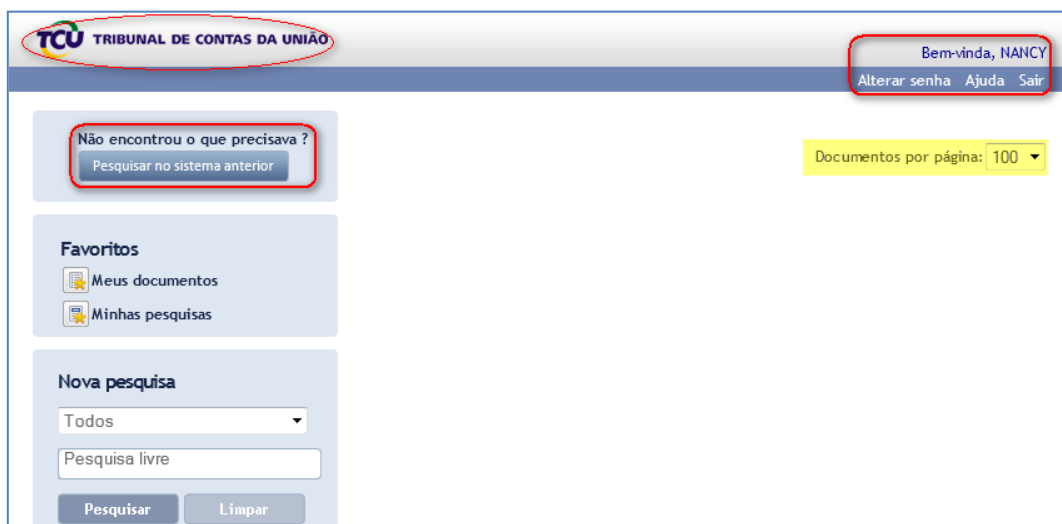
TCU TRIBUNAL DE CONTAS DA UNIÃO

Bem-vinda, NANCY
Alterar senha Ajuda Sair

Não encontrou o que precisava ?
Pesquisar no sistema anterior

Documentos por página: 100

Favoritos
Meus documentos
Minhas pesquisas

Nova pesquisa
Todos
Pesquisa livre
Pesquisar Limpar